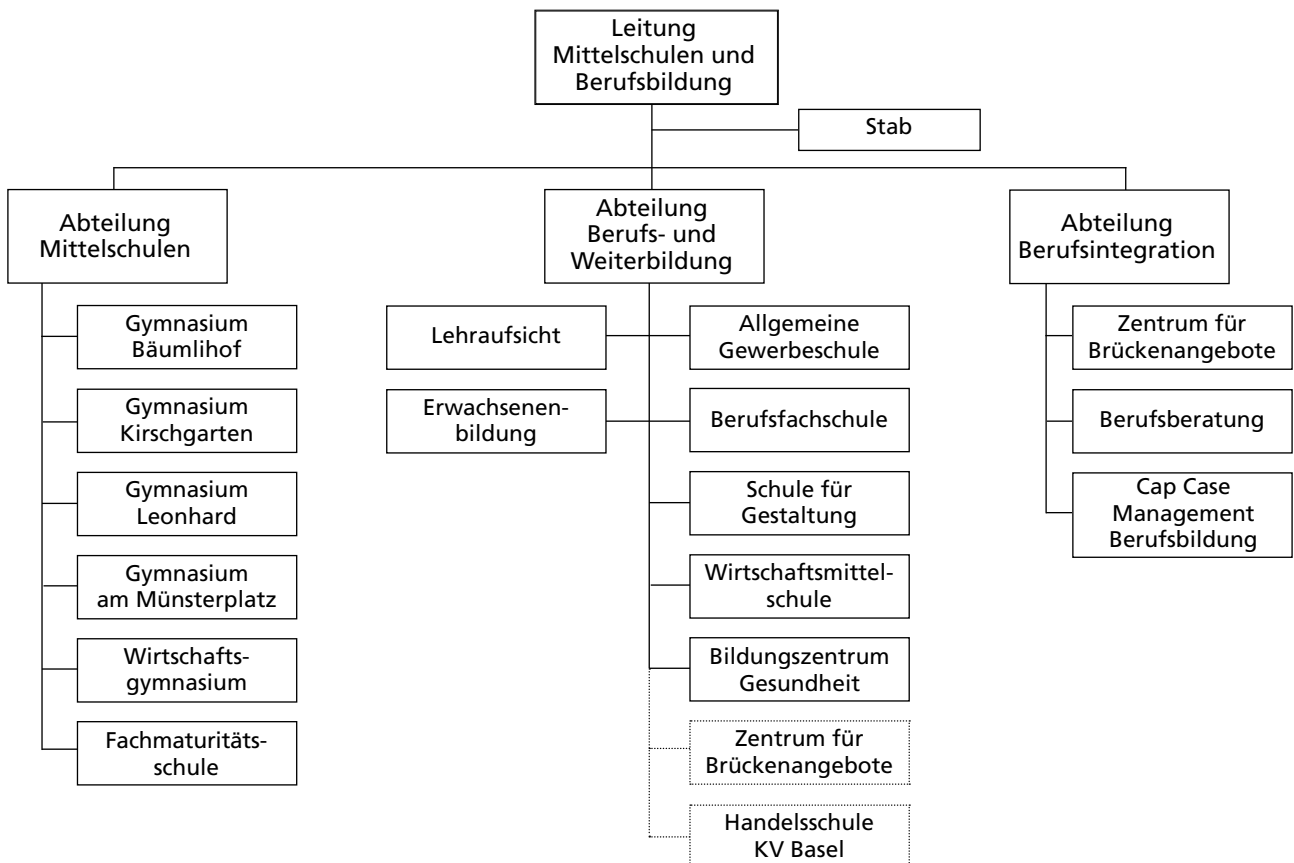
Leitung Mittelschulen und Berufsbildung

Stab

Abteilung Mittelschulen

Gymnasium Bäumlihof

Gymnasium Kirschgarten

Gymnasium Leonhard

Gymnasium am Münsterplatz

Wirtschaftsgymnasium

Fachmaturitätsschule

Abteilung Berufs- und Weiterbildung

Lehraufsicht

Erwachsenenbildung

Allgemeine Gewerbeschule

Berufsfachschule

Schule für Gestaltung

Wirtschaftsmittelschule

Bildungszentrum Gesundheit

Zentrum für Brückenangebote

Handelsschule KV Basel

Abteilung Berufsintegration

Zentrum für Brückenangebote

Berufsberatung

Cap Case Management Berufsbildung